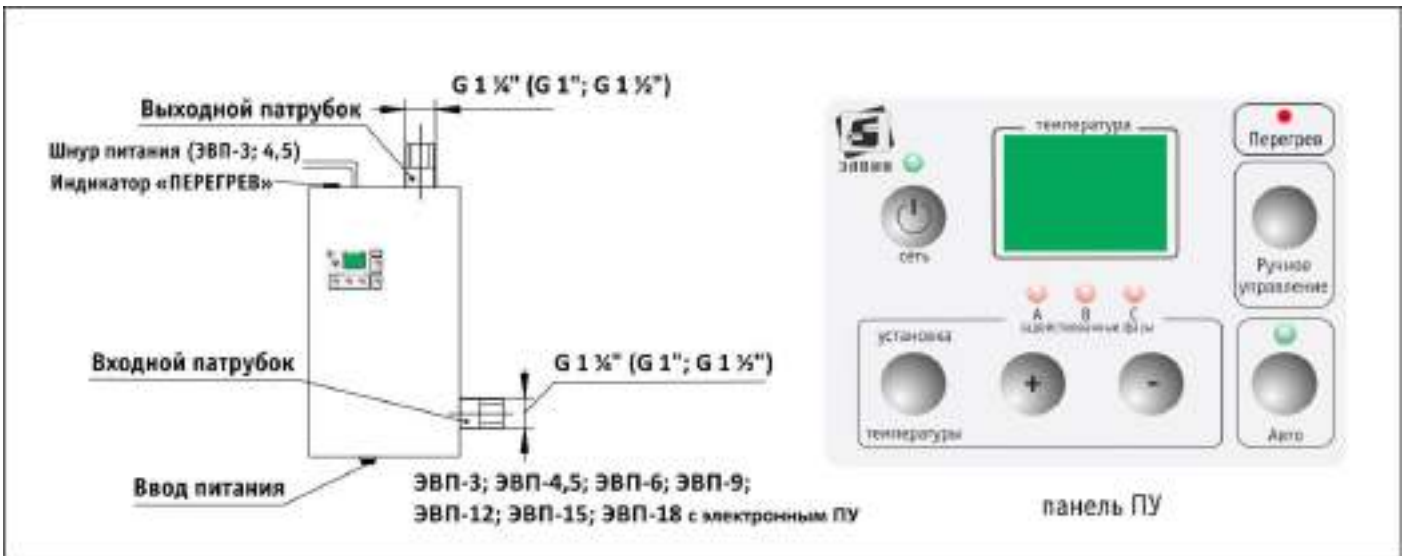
G 1 ¼" (G 1"; G 1 ½")

Выходной патрубок

Шнур питания (ЭВП-3; 4,5)

Индикатор «ПЕРЕГРЕВ»

Входной патрубок

G 1 ¼" (G 1"; G 1 ½")

Ввод питания

ЭВП-3; ЭВП-4,5; ЭВП-6; ЭВП-9;
ЭВП-12; ЭВП-15; ЭВП-18 с электронным ПУ

ЗВВВ

сеть

температура

Перегрев

Ручное управление

A B C
задействованные фазы

установка

температуры

+

-

Авто

панель ПУ